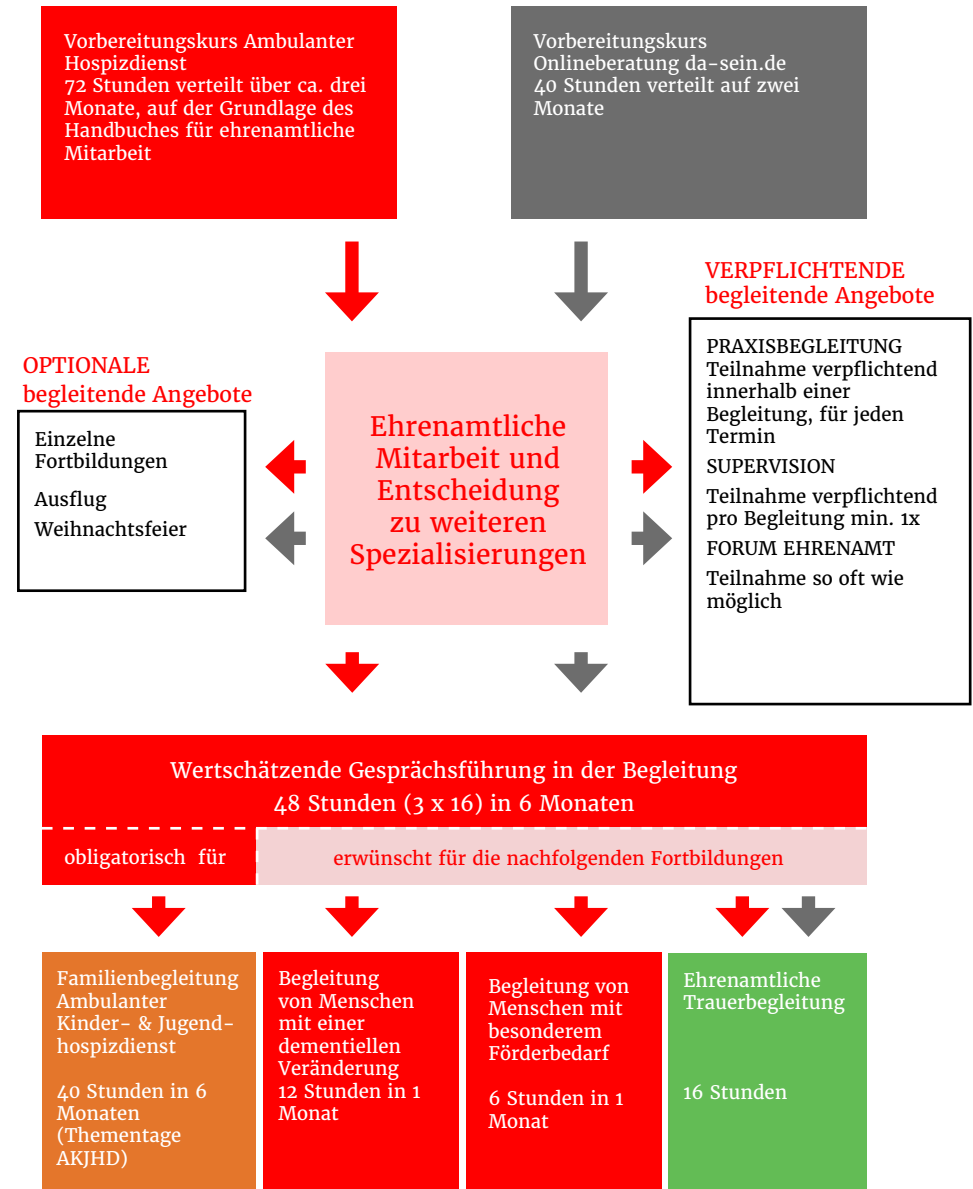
Vorbereitungskurs Ambulanter Hospizdienst
72 Stunden verteilt über ca. drei Monate, auf der Grundlage des Handbuches für ehrenamtliche Mitarbeit

Vorbereitungskurs Onlineberatung da-sein.de
40 Stunden verteilt auf zwei Monate

VERPFLICHTENDE begleitende Angebote

PRAXISBEGLEITUNG
Teilnahme verpflichtend innerhalb einer Begleitung, für jeden Termin

SUPERVISION

Teilnahme verpflichtend pro Begleitung min. 1x

FORUM EHRENAMT

Teilnahme so oft wie möglich

OPTIONALE begleitende Angebote

Einzelne Fortbildungen

Ausflug

Weihnachtsfeier

Ehrenamtliche Mitarbeit und Entscheidung zu weiteren Spezialisierungen

Wertschätzende Gesprächsführung in der Begleitung
48 Stunden (3 x 16) in 6 Monaten

obligatorisch für

erwünscht für die nachfolgenden Fortbildungen

Familienbegleitung Ambulanter Kinder- & Jugendhospizdienst

40 Stunden in 6 Monaten (Thementage AKJHD)

Begleitung von Menschen mit einer dementiellen Veränderung
12 Stunden in 1 Monat

Begleitung von Menschen mit besonderem Förderbedarf

6 Stunden in 1 Monat

Ehrenamtliche Trauerbegleitung

16 Stunden